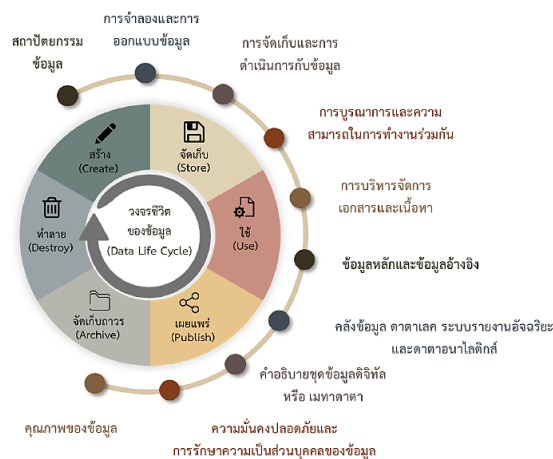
สถาปัตยกรรม
ข้อมูล

การจำลองและการ
ออกแบบข้อมูล

การจัดเก็บและการ
ดำเนินการกับข้อมูล

การบูรณาการและความ
สามารถในการทำงานร่วมกัน

การบริหารจัดการ
เอกสารและเนื้อหา

ข้อมูลหลักและข้อมูลอ้างอิง

คลังข้อมูล ดาตาเลค ระบบรายงานอัจฉริยะ
และดาตาอนาไลติกส์

คำอธิบายชุดข้อมูลดิจิทัล
หรือ เมทาดาตา

ความมั่นคงปลอดภัยและ
การรักษาความเป็นส่วนบุคคลของข้อมูล

คุณภาพของข้อมูล

สร้าง
(Create)

จัดเก็บ
(Store)

ใช้
(Use)

เผยแพร่
(Publish)

จัดเก็บถาวร
(Archive)

ทำลาย
(Destroy)

วงจรชีวิต
ของข้อมูล
(Data Life Cycle)